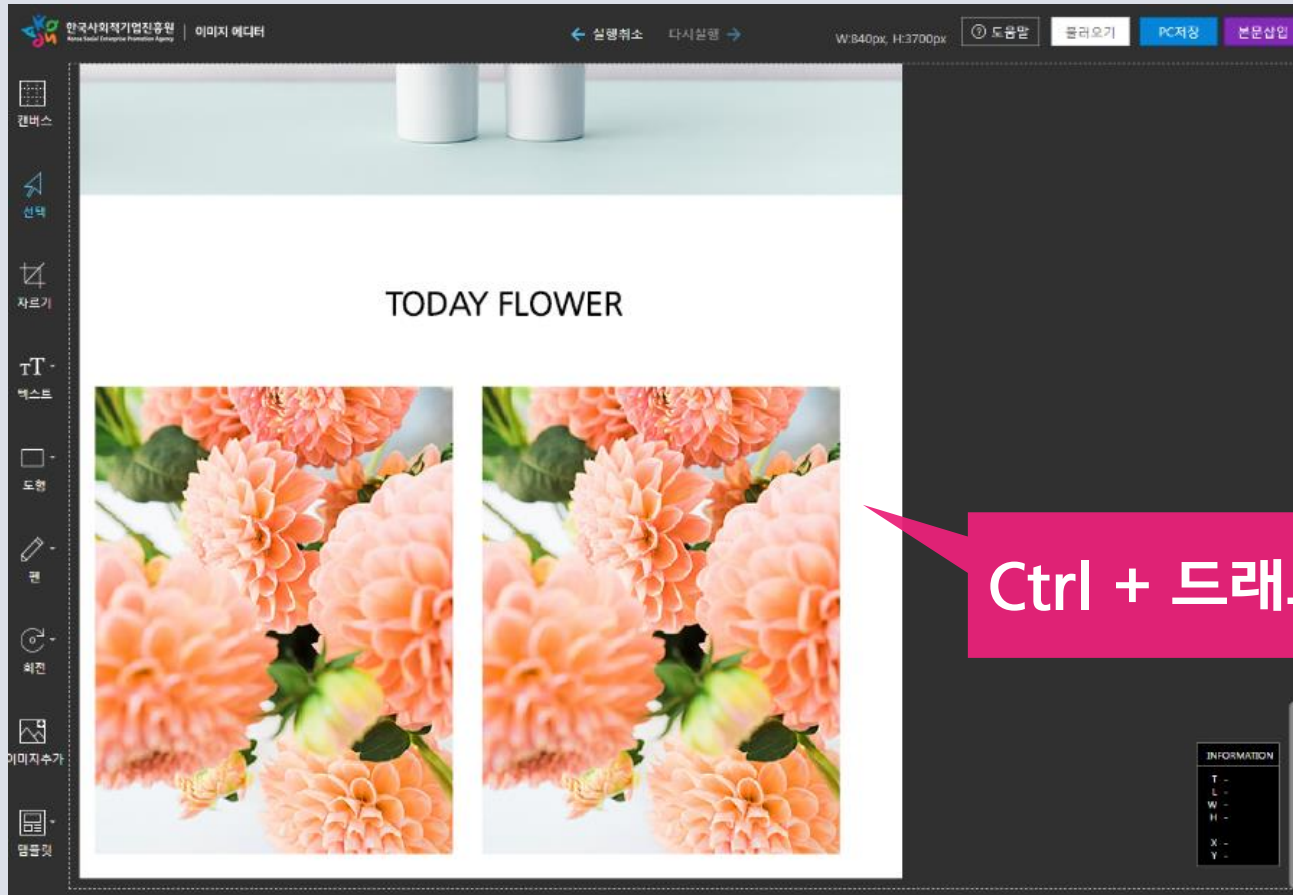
한국사회적기업진흥원 Korea Social Enterprise Promotion Agency | 이미지 에디터

← 실행취소 다시실행 →

W:840px, H:3700px ⓘ 도움말 불러오기 PC저장 본문삽입

캔버스

선택

자르기

TT 텍스트

도형

펜

회전

이미지추가

템플릿

TODAY FLOWER

Ctrl + 드래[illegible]

INFORMATION
T -
L -
W -
H -
X -
Y -